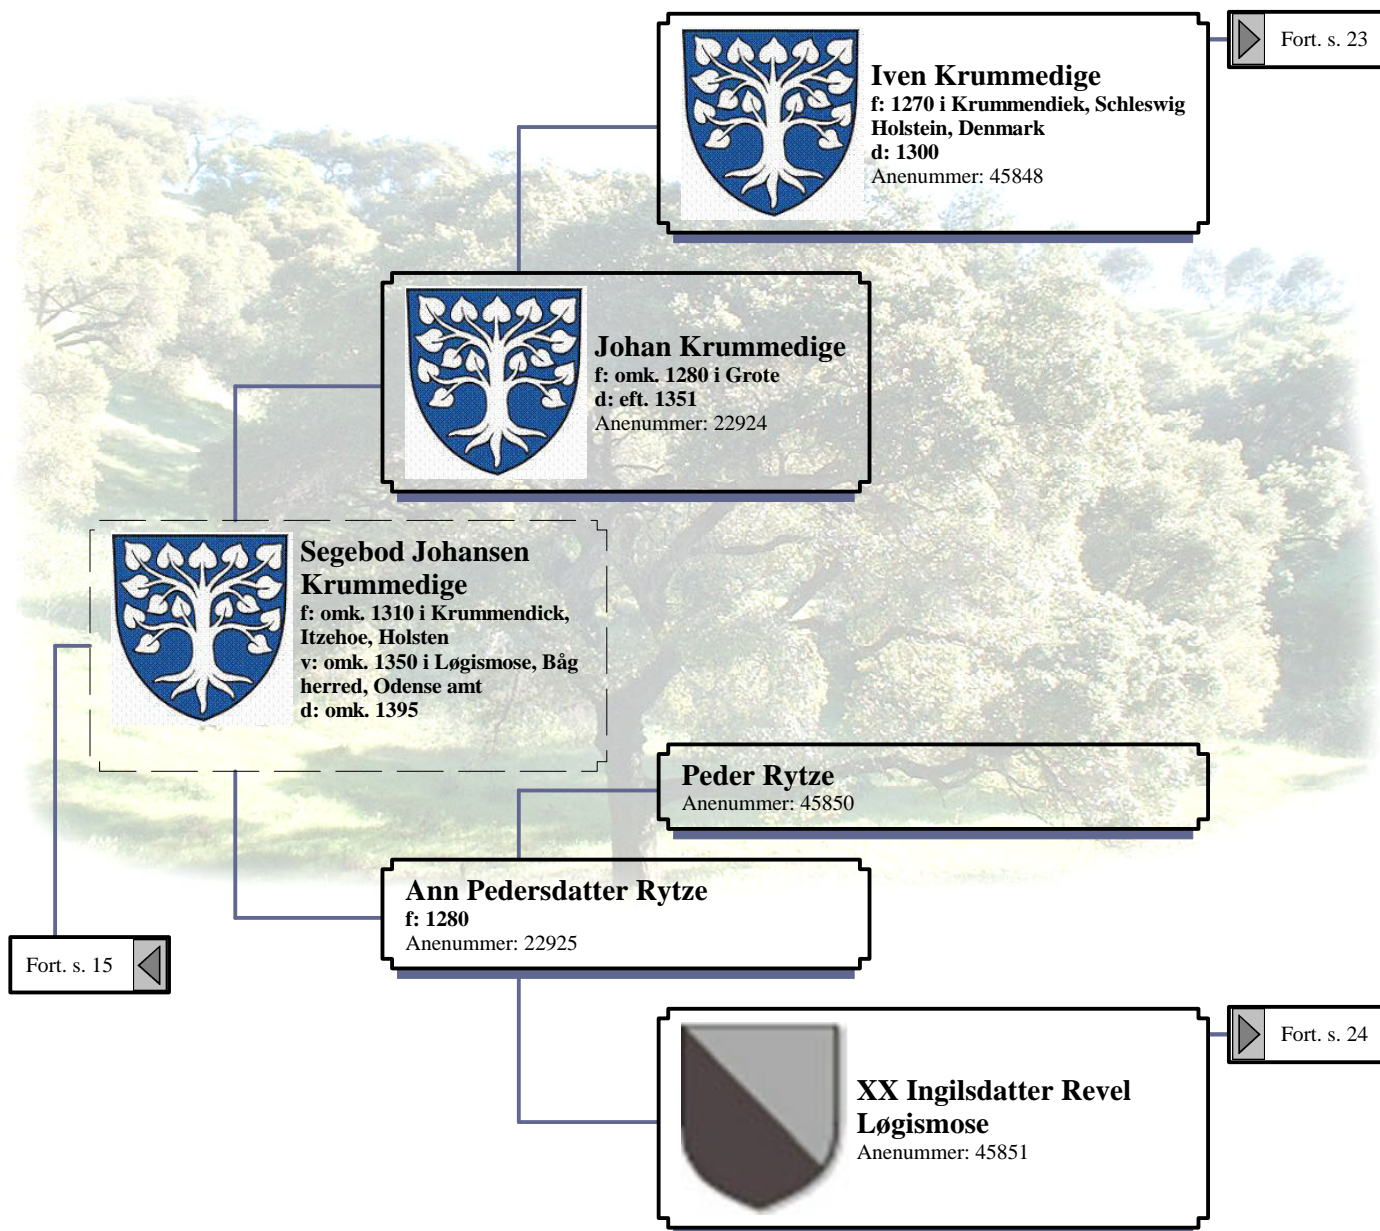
Fort. s. 23

Iven Krummedige
f: 1270 i Krummendiek, Schleswig Holstein, Denmark
d: 1300
Anenummer: 45848

Johan Krummedige
f: omk. 1280 i Grote
d: eft. 1351
Anenummer: 22924

Segebod Johansen Krummedige
f: omk. 1310 i Krummendick, Itzehoe, Holsten
v: omk. 1350 i Løgismose, Båg herred, Odense amt
d: omk. 1395

Peder Rytze
Anenummer: 45850

Ann Pedersdatter Rytze
f: 1280
Anenummer: 22925

Fort. s. 15

Fort. s. 24

XX Ingilsdatter Revel Løgismose
Anenummer: 45851